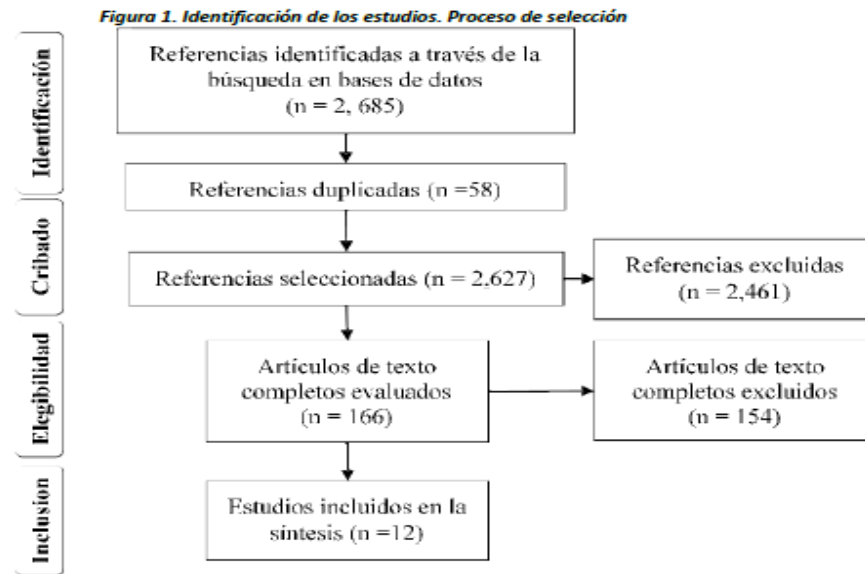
Figura 1. Identificación de los estudios. Proceso de selección

Identificación

Referencias identificadas a través de la búsqueda en bases de datos (n = 2, 685)

Referencias duplicadas (n =58)

Cribado

Referencias seleccionadas (n = 2,627)

Referencias excluidas (n = 2,461)

Elegibilidad

Artículos de texto completos evaluados (n = 166)

Artículos de texto completos excluidos (n = 154)

Inclusion

Estudios incluidos en la síntesis (n =12)